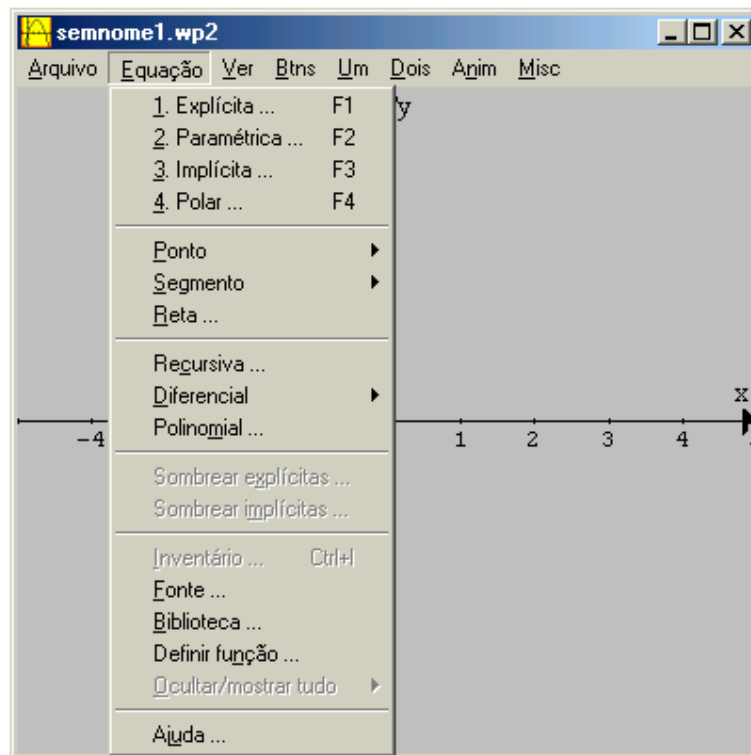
semnome1.wp2

Arquivo Equação Ver Btns Um Dois Anim Misc

1. Explícita ... F1
2. Paramétrica ... F2
3. Implícita ... F3
4. Polar ... F4

Ponto
Segmento
Reta ...

Recursiva ...
Diferencial
Polinomial ...

Sombrear explícitas ...
Sombrear implícitas ...

Inventário ... Ctrl+I
Fonte ...
Biblioteca ...
Definir função ...
Ocultar/mostrar tudo

Ajuda ...

y

x

−4

1 2 3 4